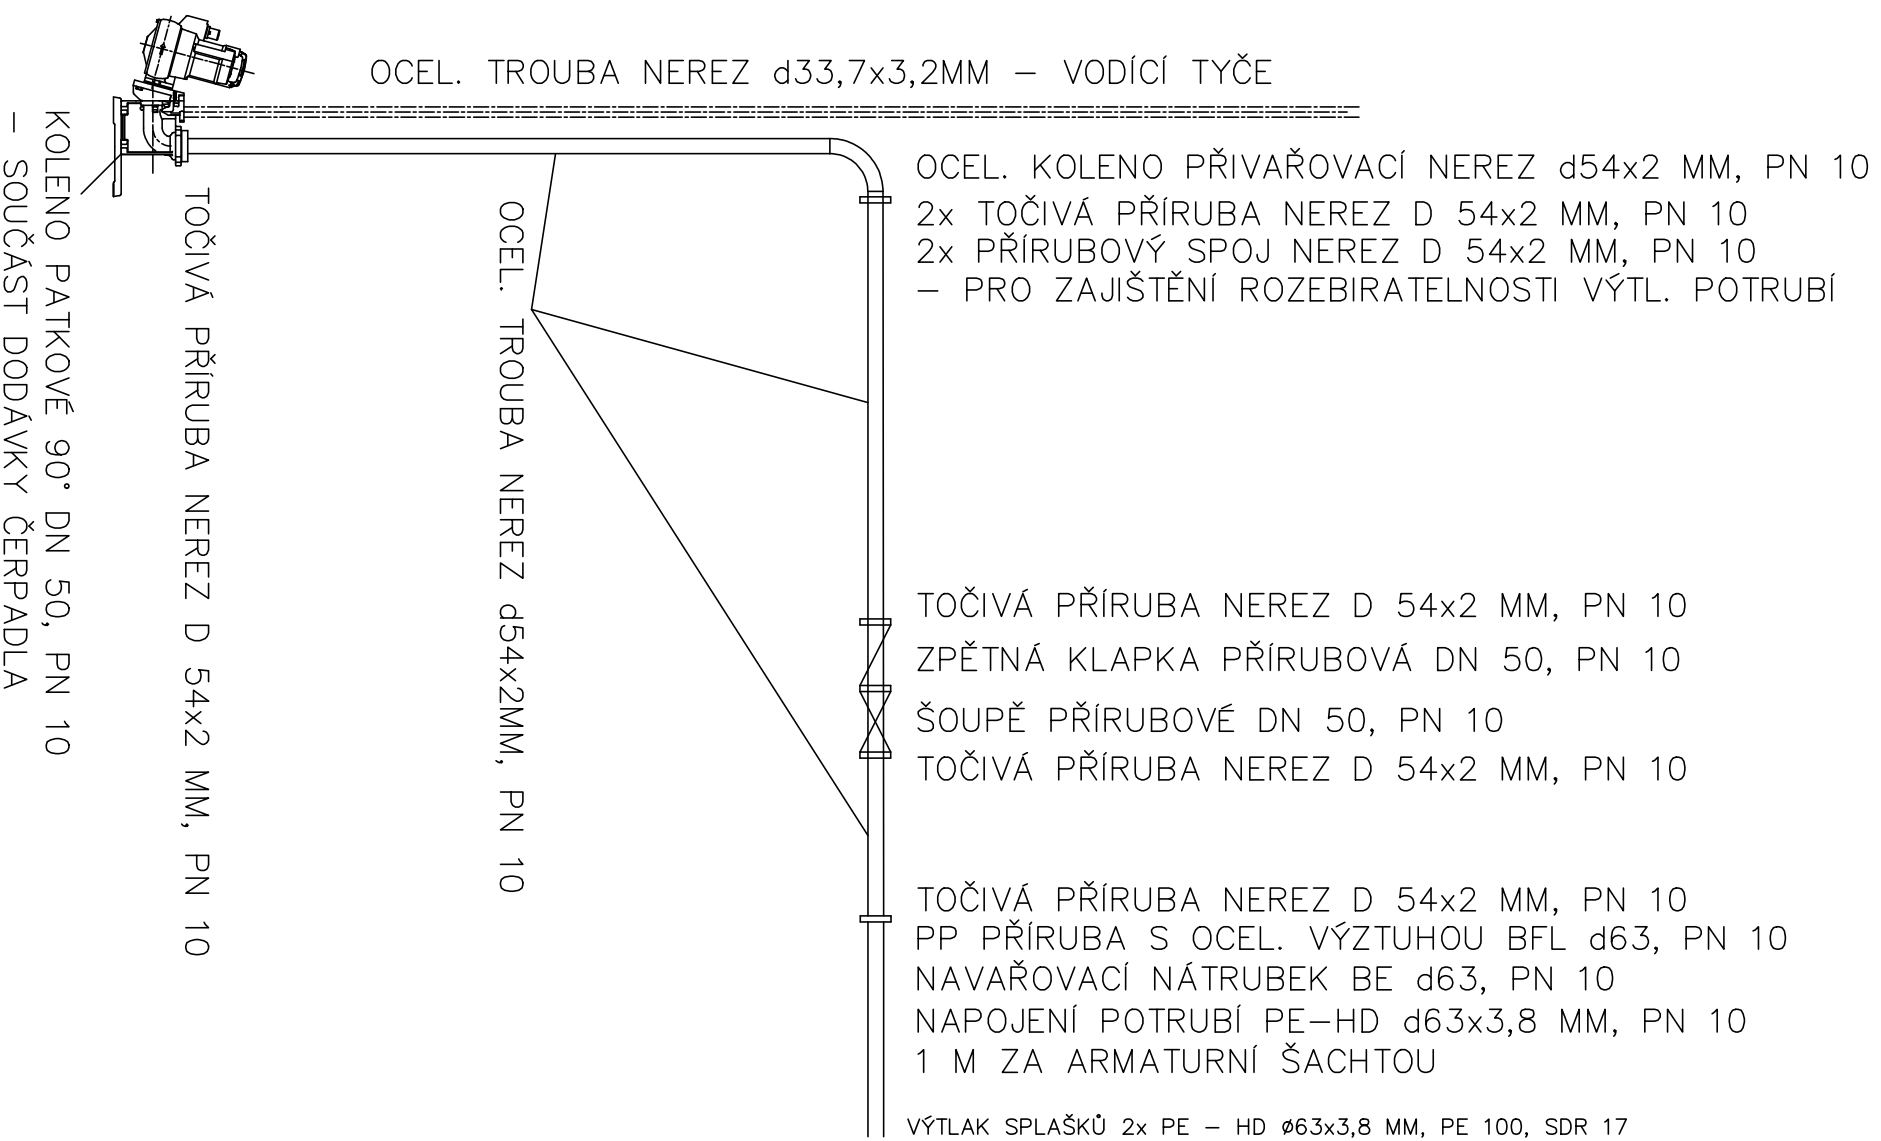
OCEL. TROUBA NEREZ d33,7x3,2MM – VODÍCÍ TYČE

KOLENO PATKOVÉ 90° DN 50, PN 10
– SOUČÁST DODÁVKY ČERPADLA

TOČIVÁ PŘÍRUBA NEREZ D 54x2 MM, PN 10

OCEL. TROUBA NEREZ d54x2MM, PN 10

OCEL. KOLENO PŘIVAŘOVACÍ NEREZ d54x2 MM, PN 10
2x TOČIVÁ PŘÍRUBA NEREZ D 54x2 MM, PN 10
2x PŘÍRUBOVÝ SPOJ NEREZ D 54x2 MM, PN 10
– PRO ZAJIŠTĚNÍ ROZEBIRATELNOSTI VÝTL. POTRUBÍ

TOČIVÁ PŘÍRUBA NEREZ D 54x2 MM, PN 10
ZPĚTNÁ KLAPKA PŘÍRUBOVÁ DN 50, PN 10
ŠOUPĚ PŘÍRUBOVÉ DN 50, PN 10
TOČIVÁ PŘÍRUBA NEREZ D 54x2 MM, PN 10

TOČIVÁ PŘÍRUBA NEREZ D 54x2 MM, PN 10
PP PŘÍRUBA S OCEL. VÝZTUHOU BFL d63, PN 10
NAVAŘOVACÍ NÁTRUBEK BE d63, PN 10
NAPOJENÍ POTRUBÍ PE–HD d63x3,8 MM, PN 10
1 M ZA ARMATURNÍ ŠACHTOU

VÝTLAK SPLAŠKŮ 2x PE – HD ø63x3,8 MM, PE 100, SDR 17